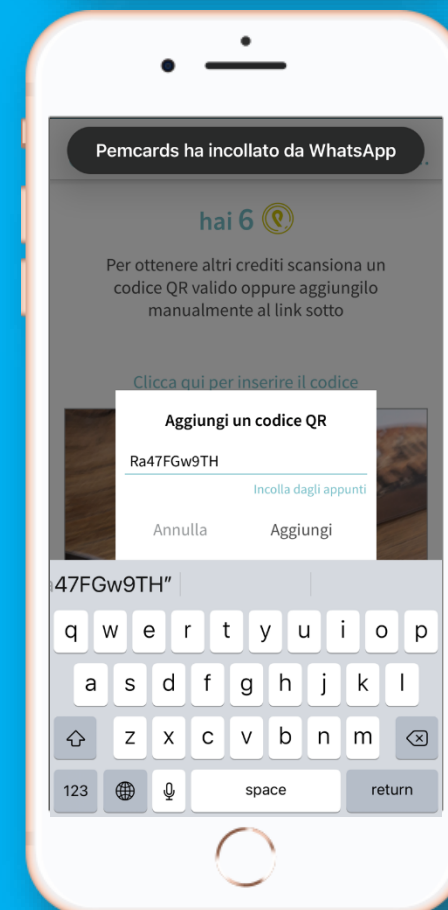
Pemcards ha incollato da WhatsApp

hai 6

Per ottenere altri crediti scansiona un codice QR valido oppure aggiungilo manualmente al link sotto

Clicca qui per inserire il codice

Aggiungi un codice QR

Ra47FGw9TH

Incolla dagli appunti

Annulla

Aggiungi

a47FGw9TH"

q w e r t y u i o p

a s d f g h j k l

z x c v b n m

123

space

return